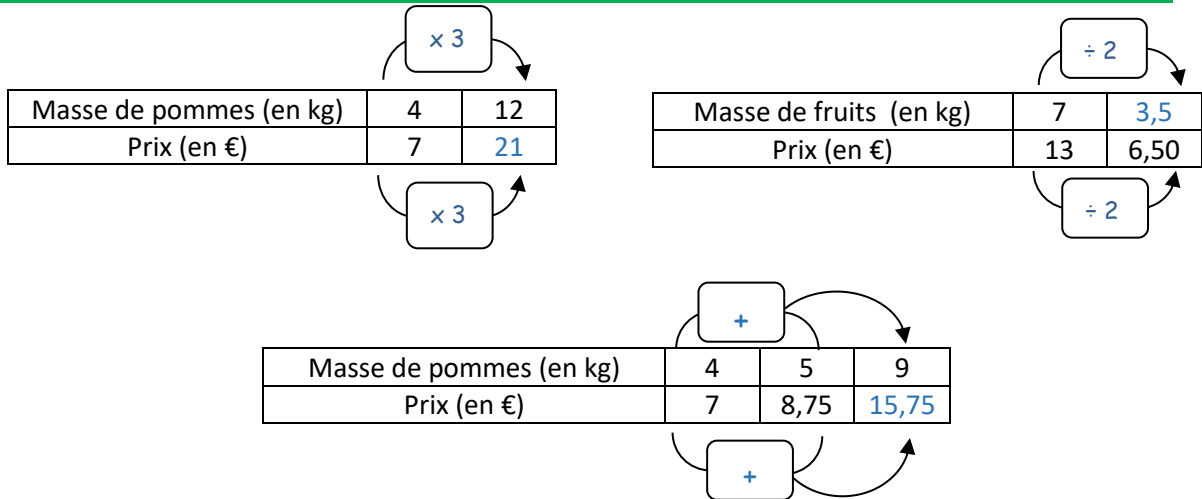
$\times 3$

| Masse de pommes (en kg) | 4 | 12 |
|---|---|---|
| Prix (en €) | 7 | 21 |

$\times 3$

$\div 2$

| Masse de fruits (en kg) | 7 | 3,5 |
|---|---|---|
| Prix (en €) | 13 | 6,50 |

$\div 2$

+

| Masse de pommes (en kg) | 4 | 5 | 9 |
|---|---|---|---|
| Prix (en €) | 7 | 8,75 | 15,75 |

+